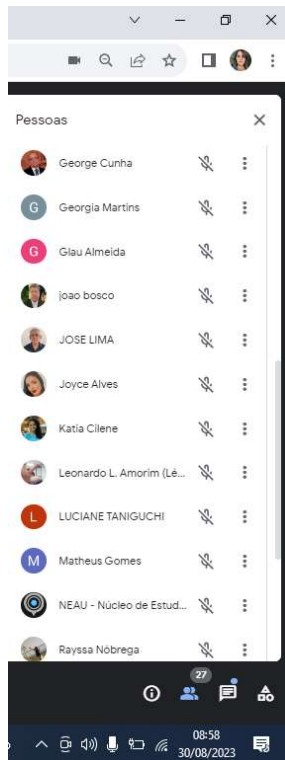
Pessoas

George Cunha

G Georgia Martins

G Glau Almeida

joao bosco

JOSE LIMA

Joyce Alves

Katia Cilene

Leonardo L. Amorim (Lé...

L LUCIANE TANIGUCHI

M Matheus Gomes

NEAU - Núcleo de Estud...

Rayssa Nóbrega

27

08:58
30/08/2023